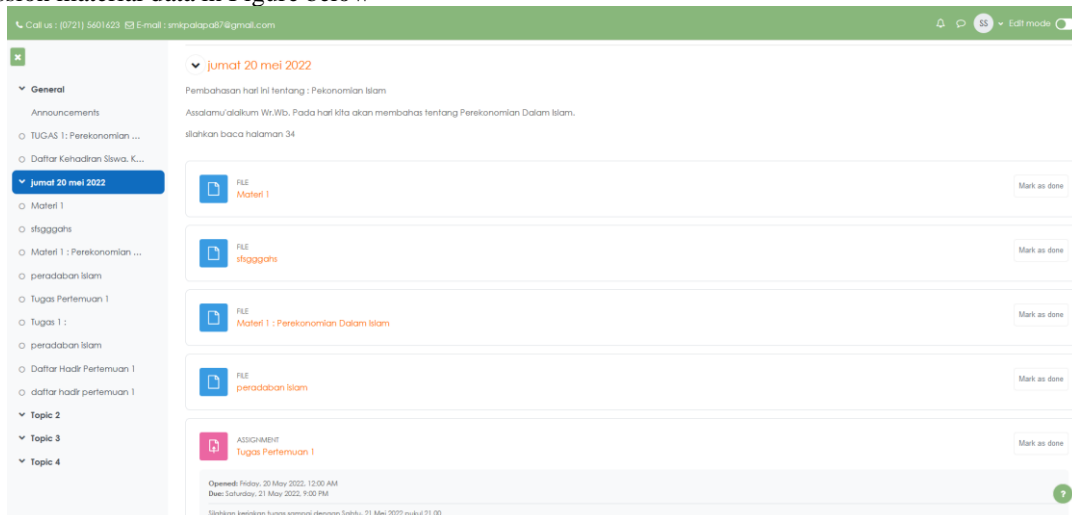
Call us : (0721) 5601623 E-mail : smkpalapa87@gmail.com

SS Edit mode

General
Announcements
TUGAS 1: Perekonomian ...
Daftar Kehadiran Siswa, K...
jumat 20 mei 2022
Materi 1
sfsgggahs
Materi 1 : Perekonomian ...
peradaban islam
Tugas Pertemuan 1
Tugas 1 :
peradaban islam
Daftar Hadir Pertemuan 1
daftar hadir pertemuan 1
Topic 2
Topic 3
Topic 4

jumat 20 mei 2022

Pembahasan hari ini tentang : Pekonomian Islam

Assalamu'alaikum Wr.Wb. Pada hari kita akan membahas tentang Perekonomian Dalam Islam.

silahkan baca halaman 34

FILE
Materi 1
Mark as done

FILE
sfsgggahs
Mark as done

FILE
Materi 1 : Perekonomian Dalam Islam
Mark as done

FILE
peradaban islam
Mark as done

ASSIGNMENT
Tugas Pertemuan 1
Mark as done

Opened: Friday, 20 May 2022, 12:00 AM
Due: Saturday, 21 May 2022, 9:00 PM

Silahkan kerjakan tugas sampai dengan Sabtu, 21 Mei 2022 pukul 21.00

?